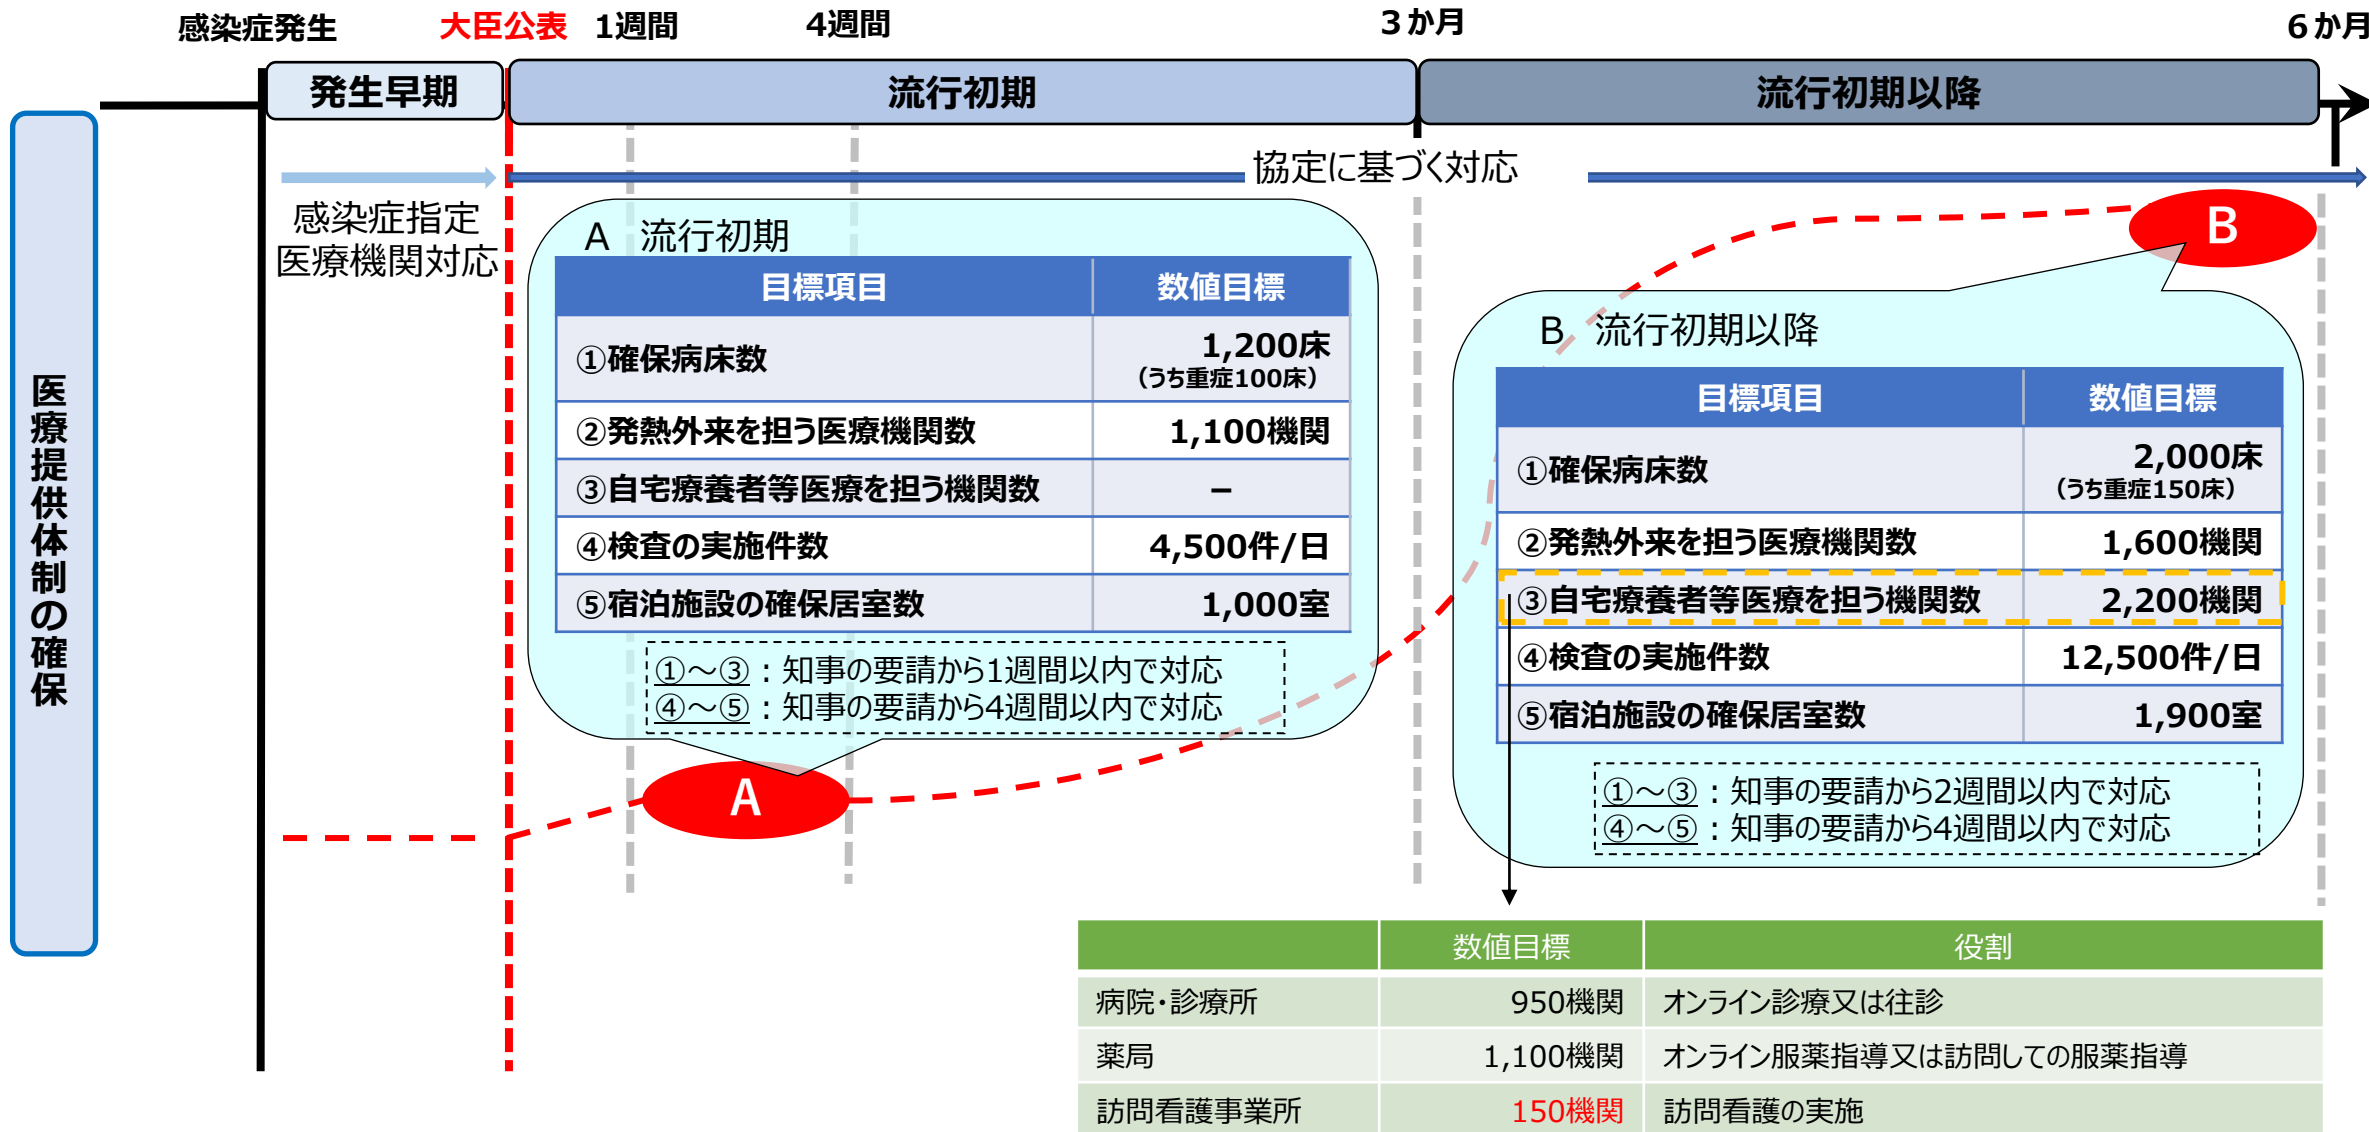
感染症発生　大臣公表　1週間　4週間　3か月　6か月

発生早期　流行初期　流行初期以降

医療提供体制の確保

感染症指定医療機関対応

協定に基づく対応

A　流行初期

| 目標項目 | 数値目標 |
|---|---|
| ①確保病床数 | 1,200床（うち重症100床） |
| ②発熱外来を担う医療機関数 | 1,100機関 |
| ③自宅療養者等医療を担う機関数 | － |
| ④検査の実施件数 | 4,500件/日 |
| ⑤宿泊施設の確保居室数 | 1,000室 |

①～③：知事の要請から1週間以内で対応
④～⑤：知事の要請から4週間以内で対応

A

B

B　流行初期以降

| 目標項目 | 数値目標 |
|---|---|
| ①確保病床数 | 2,000床（うち重症150床） |
| ②発熱外来を担う医療機関数 | 1,600機関 |
| ③自宅療養者等医療を担う機関数 | 2,200機関 |
| ④検査の実施件数 | 12,500件/日 |
| ⑤宿泊施設の確保居室数 | 1,900室 |

①～③：知事の要請から2週間以内で対応
④～⑤：知事の要請から4週間以内で対応

| | 数値目標 | 役割 |
|---|---|---|
| 病院・診療所 | 950機関 | オンライン診療又は往診 |
| 薬局 | 1,100機関 | オンライン服薬指導又は訪問しての服薬指導 |
| 訪問看護事業所 | 150機関 | 訪問看護の実施 |